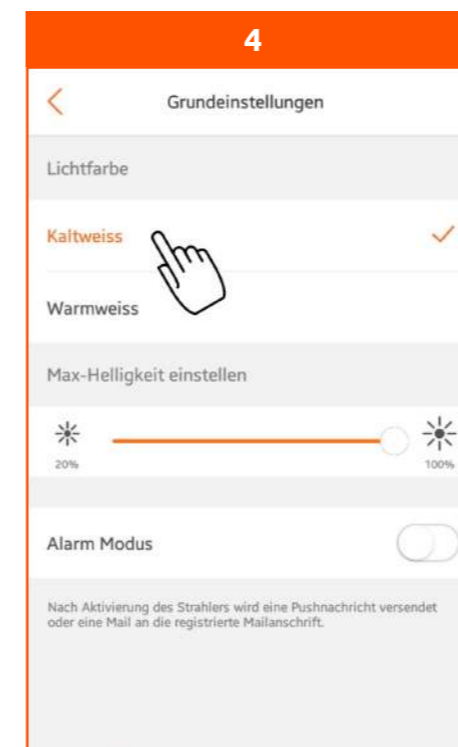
4

Grundeinstellungen

Lichtfarbe

Kaltweiss

Warmweiss

Max-Helligkeit einstellen

20%

100%

Alarm Modus

Nach Aktivierung des Strahlers wird eine Pushnachricht versendet oder eine Mail an die registrierte Mailanschrift.